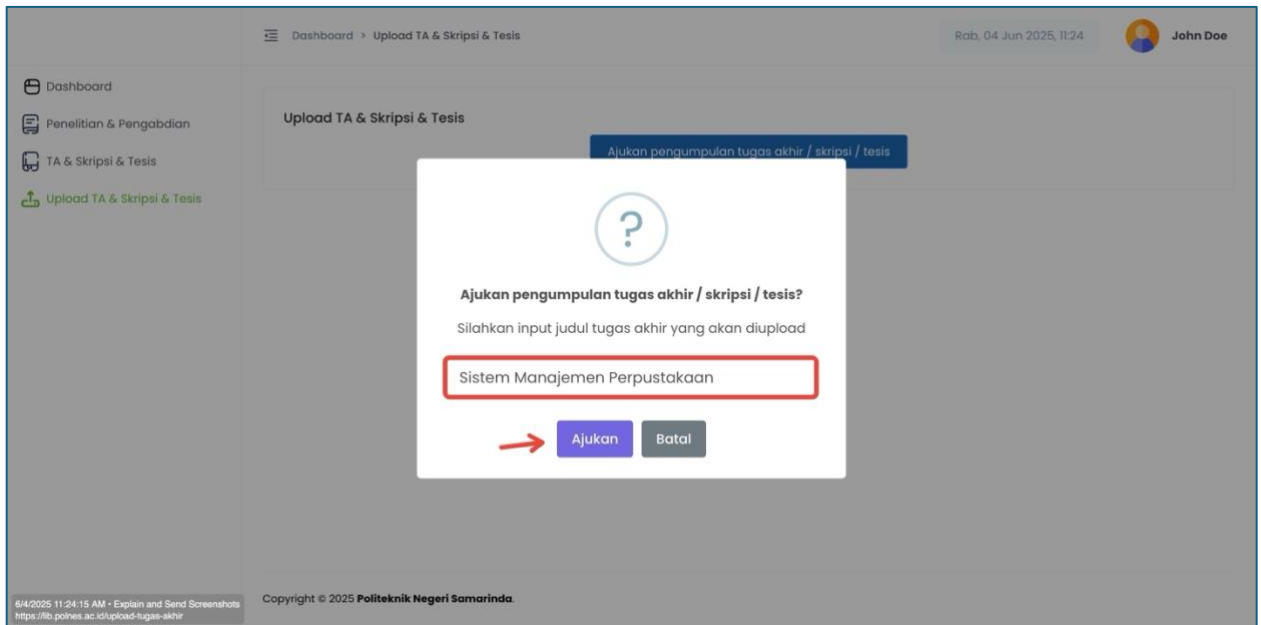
Dashboard > Upload TA & Skripsi & Tesis

Rab, 04 Jun 2025, 11:24

John Doe

Dashboard

Penelitian & Pengabdian

TA & Skripsi & Tesis

Upload TA & Skripsi & Tesis

Upload TA & Skripsi & Tesis

Ajukan pengumpulan tugas akhir / skripsi / tesis

?

Ajukan pengumpulan tugas akhir / skripsi / tesis?

Silahkan input judul tugas akhir yang akan diupload

Sistem Manajemen Perpustakaan

Ajukan

Batal

6/4/2025 11:24:15 AM • Explain and Send Screenshots
https://lib.polnes.ac.id/upload-tugas-akhir

Copyright © 2025 Politeknik Negeri Samarinda.